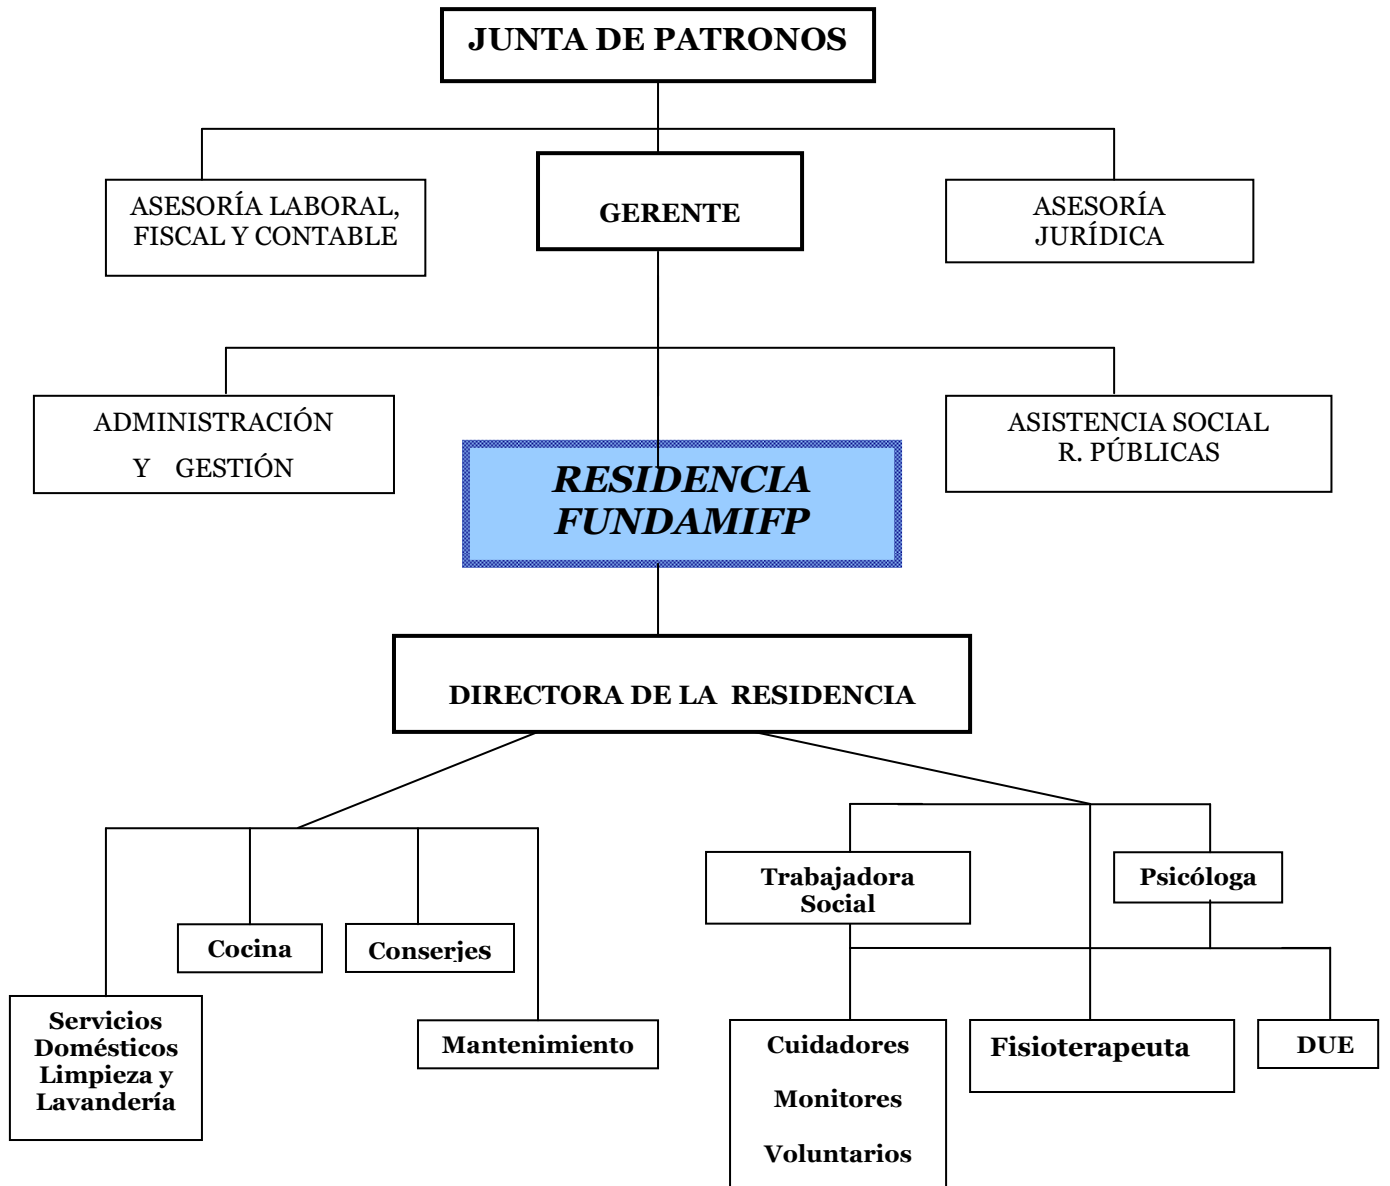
JUNTA DE PATRONOS

ASESORÍA LABORAL, FISCAL Y CONTABLE

GERENTE

ASESORÍA JURÍDICA

ADMINISTRACIÓN Y GESTIÓN

ASISTENCIA SOCIAL R. PÚBLICAS

RESIDENCIA FUNDAMIFP

DIRECTORA DE LA RESIDENCIA

Cocina

Conserjes

Servicios Domésticos Limpieza y Lavandería

Mantenimiento

Trabajadora Social

Psicóloga

Cuidadores

Monitores

Voluntarios

Fisioterapeuta

DUE